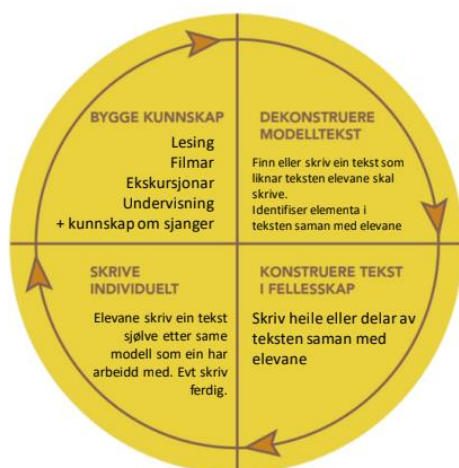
BYGGE KUNNSKAP

Lesing
Filmar
Ekskursjonar
Undervisning
+ kunnskap om sjanger

DEKONSTRUERE MODELLTEKST

Finn eller skriv ein tekst som liknar teksten elevane skal skrive.
Identifiser elementa i teksten saman med elevane

SKRIVE INDIVIDUELT

Elevane skriv ein tekst sjølve etter same modell som ein har arbeidd med. Evt skriv ferdig.

KONSTRUERE TEKST I FELLESSKAP

Skriv heile eller delar av teksten saman med elevane